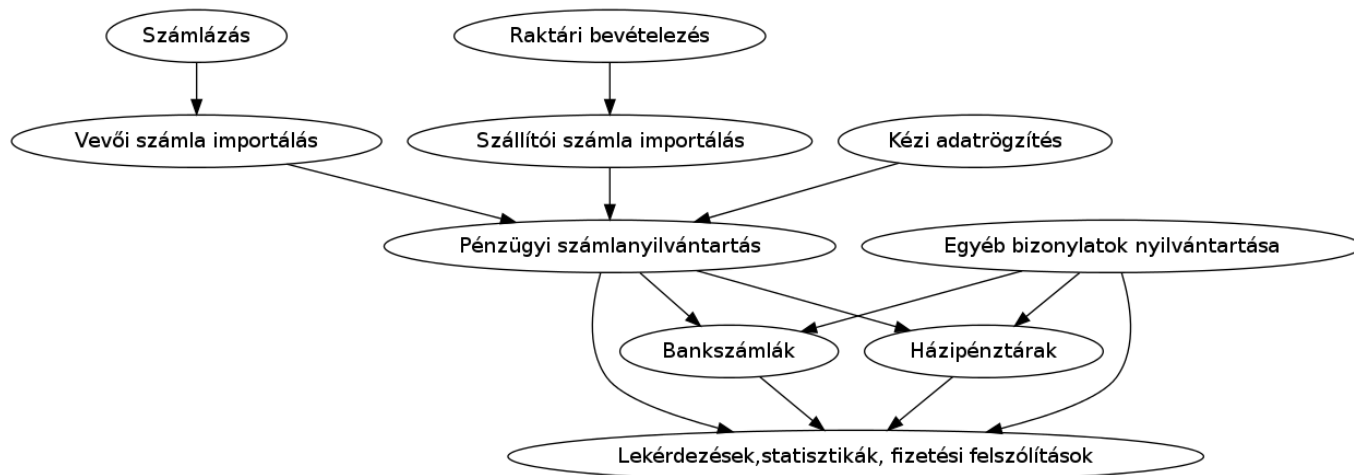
Számlázás

Raktári bevételezés

Vevői számla importálás

Szállítói számla importálás

Kézi adatrögzítés

Pénzügyi számlanyilvántartás

Egyéb bizonylatok nyilvántartása

Bankszámlák

Házipénztárak

Lekérdezések,statisztikák, fizetési felszólítások